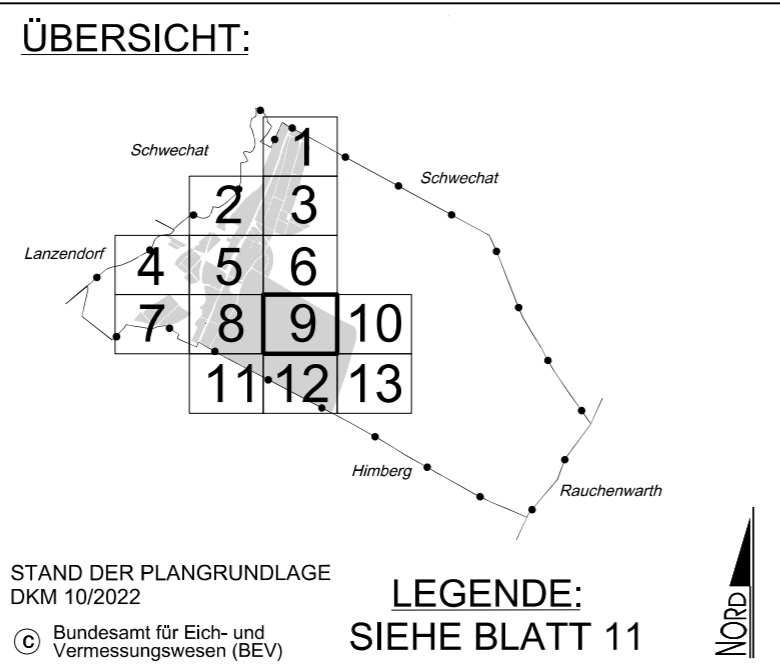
ÜBERSICHT:

Schwechat
Schwechat
Lanzendorf
Himberg
Rauchenwarth

1
2 3
4 5 6
7 8 9 10
11 12 13

STAND DER PLANGRUNDLAGE
DKM 10/2022

© Bundesamt für Eich- und Vermessungswesen (BEV)

LEGENDE:
SIEHE BLATT 11

NORD